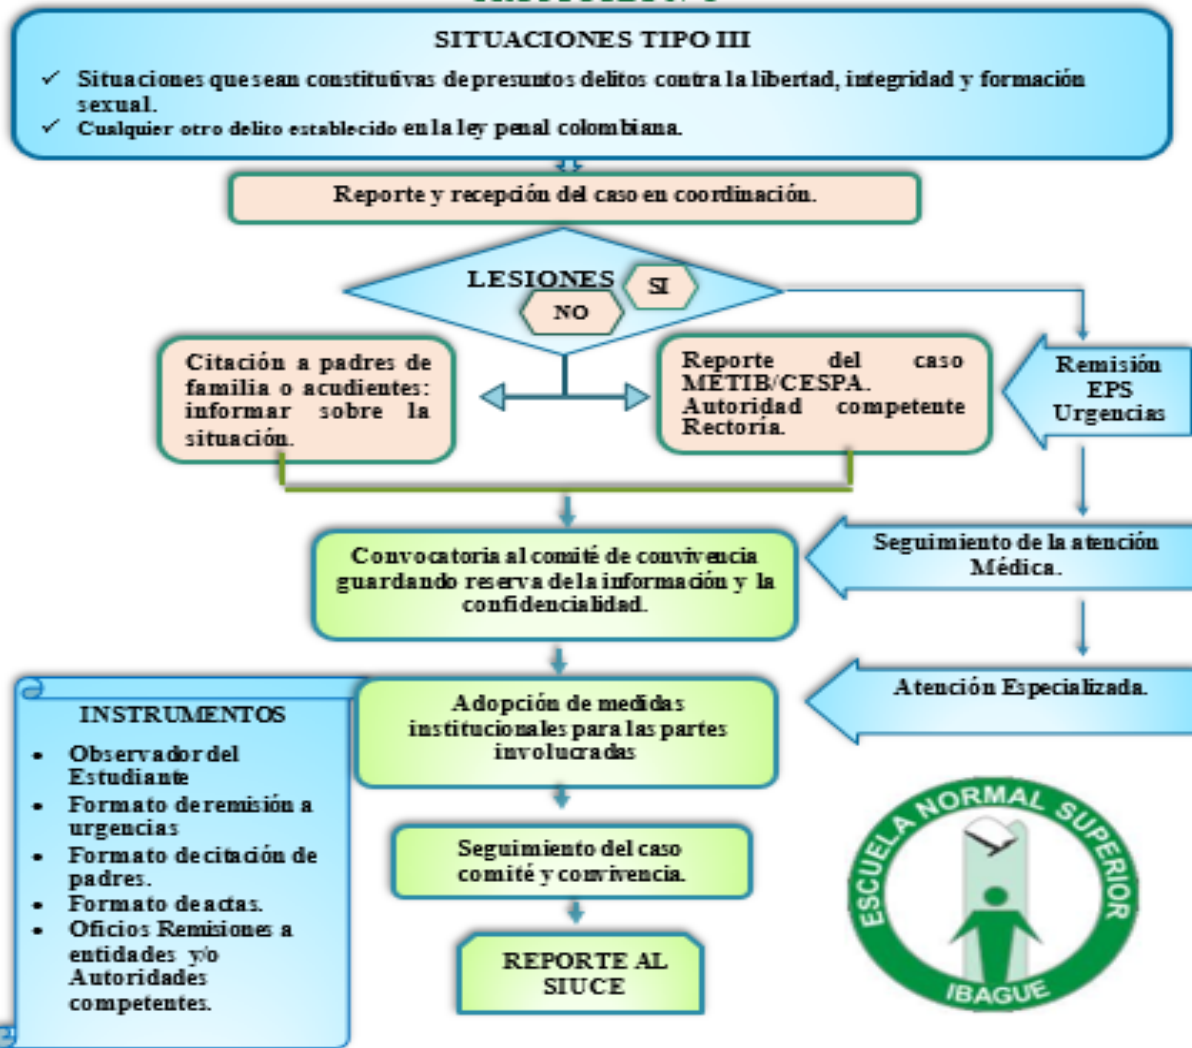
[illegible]

SITUACIONES TIPO III

✓ Situaciones que sean constitutivas de presuntos delitos contra la libertad, integridad y formación sexual.
✓ Cualquier otro delito establecido en la ley penal colombiana.

Reporte y recepción del caso en coordinación.

LESIONES

SI

NO

Citación a padres de familia o acudientes: informar sobre la situación.

Reporte del caso METIB/CESPA. Autoridad competente Rectoria.

Remisión EPS Urgencias

Convocatoria al comité de convivencia guardando reserva de la información y la confidencialidad.

Seguimiento de la atención Médica.

INSTRUMENTOS

- Observador del Estudiante
- Formato de remisión a urgencias
- Formato de citación de padres.
- Formato de actas.
- Oficios Remisiones a entidades y/o Autoridades competentes.

Adopción de medidas institucionales para las partes involucradas

Atención Especializada.

Seguimiento del caso comité y convivencia.

REPORTE AL SIUCE

ESCUELA NORMAL SUPERIOR
IBAGUE